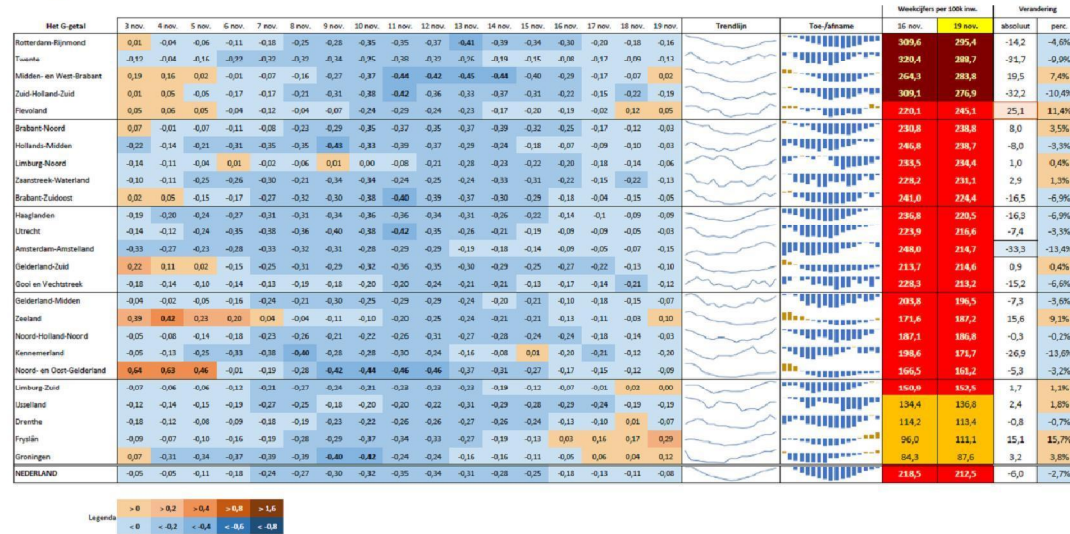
| Het G-getal | 3 nov. | 4 nov. | 5 nov. | 6 nov. | 7 nov. | 8 nov. | 9 nov. | 10 nov. | 11 nov. | 12 nov. | 13 nov. | 14 nov. | 15 nov. | 16 nov. | 17 nov. | 18 nov. | 19 nov. | Trendlijn | Toe-/afname | Weekcijfers per 100k inw. 16 nov. | 19 nov. | Verandering absoluut | perc. |
|---|---|---|---|---|---|---|---|---|---|---|---|---|---|---|---|---|---|---|---|---|---|---|---|
| Rotterdam-Rijnmond | 0,01 | -0,04 | -0,06 | -0,11 | -0,18 | -0,25 | -0,28 | -0,35 | -0,35 | -0,37 | -0,41 | -0,39 | -0,34 | -0,30 | -0,20 | -0,18 | -0,16 | | | 309,6 | 295,4 | -14,2 | -4,6% |
| Twente | -0,12 | -0,04 | -0,16 | -0,22 | -0,22 | -0,29 | -0,32 | -0,34 | -0,35 | -0,38 | -0,33 | -0,26 | -0,19 | -0,15 | -0,08 | -0,09 | -0,13 | | | 320,4 | 288,7 | -31,7 | -9,9% |
| Midden- en West-Brabant | 0,19 | 0,16 | 0,02 | -0,01 | -0,07 | -0,16 | -0,27 | -0,37 | -0,44 | -0,42 | -0,45 | -0,44 | -0,40 | -0,29 | -0,17 | -0,07 | 0,02 | | | 264,3 | 283,8 | 19,5 | 7,4% |
| Zuid-Holland-Zuid | 0,01 | 0,05 | -0,06 | -0,14 | -0,17 | -0,21 | -0,31 | -0,38 | -0,42 | -0,36 | -0,33 | -0,37 | -0,31 | -0,22 | -0,15 | -0,22 | -0,19 | | | 309,1 | 276,9 | -32,2 | -10,4% |
| Flevoland | 0,05 | 0,06 | 0,05 | -0,04 | -0,12 | -0,09 | -0,07 | -0,24 | -0,29 | -0,24 | -0,23 | -0,17 | -0,20 | -0,19 | -0,02 | 0,12 | 0,05 | | | 220,1 | 245,1 | 25,1 | 11,4% |
| Brabant-Noord | 0,07 | -0,01 | -0,07 | -0,11 | -0,08 | -0,23 | -0,29 | -0,35 | -0,37 | -0,35 | -0,37 | -0,39 | -0,32 | -0,25 | -0,17 | -0,12 | -0,03 | | | 230,8 | 238,8 | 8,0 | 3,5% |
| Hollands-Midden | -0,22 | -0,14 | -0,21 | -0,31 | -0,35 | -0,35 | -0,43 | -0,33 | -0,39 | -0,37 | -0,29 | -0,24 | -0,18 | -0,07 | -0,09 | -0,10 | -0,03 | | | 246,8 | 238,7 | -8,0 | -3,3% |
| Limburg-Noord | -0,02 | -0,04 | 0,01 | -0,02 | -0,06 | 0,01 | 0,00 | -0,08 | -0,21 | -0,28 | -0,23 | -0,22 | -0,30 | -0,18 | -0,14 | -0,06 | | | | 233,5 | 234,4 | 1,0 | 0,4% |
| Zaanstreek-Waterland | -0,10 | -0,11 | -0,25 | -0,26 | -0,30 | -0,21 | -0,34 | -0,34 | -0,24 | -0,25 | -0,24 | -0,33 | -0,31 | -0,22 | -0,15 | -0,22 | -0,13 | | | 228,2 | 231,1 | 2,9 | 1,3% |
| Brabant-Zuidoost | 0,02 | 0,05 | -0,15 | -0,17 | -0,27 | -0,32 | -0,30 | -0,38 | -0,40 | -0,39 | -0,37 | -0,30 | -0,29 | -0,18 | -0,04 | -0,15 | -0,05 | | | 241,0 | 224,4 | -16,5 | -6,9% |
| Haaglanden | -0,19 | -0,20 | -0,24 | -0,27 | -0,31 | -0,31 | -0,34 | -0,38 | -0,36 | -0,34 | -0,31 | -0,26 | -0,22 | -0,14 | -0,1 | -0,09 | -0,05 | | | 236,8 | 220,5 | -16,3 | -6,9% |
| Utrecht | -0,14 | -0,12 | -0,24 | -0,35 | -0,38 | -0,36 | -0,40 | -0,38 | -0,42 | -0,35 | -0,26 | -0,21 | -0,19 | -0,09 | -0,09 | -0,05 | -0,03 | | | 223,9 | 216,6 | -7,4 | -3,3% |
| Amsterdam-Amstelland | -0,33 | -0,27 | -0,23 | -0,28 | -0,33 | -0,32 | -0,31 | -0,28 | -0,29 | -0,29 | -0,19 | -0,18 | -0,14 | -0,09 | -0,05 | -0,07 | -0,15 | | | 248,0 | 214,7 | -33,3 | -13,4% |
| Gelderland-Zuid | 0,22 | 0,11 | 0,02 | -0,15 | -0,25 | -0,31 | -0,29 | -0,32 | -0,36 | -0,35 | -0,30 | -0,29 | -0,25 | -0,27 | -0,22 | -0,13 | -0,10 | | | 213,7 | 214,6 | 0,9 | 0,4% |
| Gooi en Vechtstreek | -0,18 | -0,14 | -0,10 | -0,14 | -0,13 | -0,19 | -0,18 | -0,20 | -0,20 | -0,24 | -0,21 | -0,21 | -0,13 | -0,17 | -0,14 | -0,21 | -0,12 | | | 228,3 | 213,2 | -15,2 | -6,6% |
| Gelderland-Midden | -0,04 | -0,02 | -0,05 | -0,16 | -0,24 | -0,21 | -0,30 | -0,31 | -0,25 | -0,29 | -0,24 | -0,20 | -0,21 | -0,10 | -0,18 | -0,15 | -0,07 | | | 203,8 | 196,5 | -7,3 | -3,6% |
| Zeeland | 0,39 | 0,42 | 0,23 | 0,20 | 0,04 | -0,04 | -0,11 | -0,10 | -0,20 | -0,25 | -0,24 | -0,21 | -0,21 | -0,13 | -0,11 | -0,08 | 0,10 | | | 171,6 | 187,2 | 15,6 | 9,1% |
| Noord-Holland-Noord | -0,05 | -0,08 | -0,14 | -0,18 | -0,22 | -0,18 | -0,26 | -0,21 | -0,22 | -0,26 | -0,31 | -0,27 | -0,28 | -0,24 | -0,24 | -0,18 | -0,03 | | | 187,1 | 186,8 | -0,3 | -0,2% |
| Kennemerland | -0,05 | -0,13 | -0,25 | -0,33 | -0,38 | -0,40 | -0,28 | -0,28 | -0,30 | -0,34 | -0,16 | -0,08 | 0,01 | -0,20 | -0,21 | -0,12 | -0,30 | | | 198,6 | 171,7 | -26,9 | -13,6% |
| Noord- en Oost-Gelderland | 0,64 | 0,63 | 0,46 | -0,01 | -0,19 | -0,28 | -0,42 | -0,44 | -0,46 | -0,46 | -0,37 | -0,31 | -0,27 | -0,17 | -0,15 | -0,19 | -0,14 | | | 166,5 | 161,2 | -5,3 | -3,2% |
| Limburg-Zuid | -0,07 | -0,06 | -0,06 | -0,12 | -0,21 | -0,27 | -0,30 | -0,24 | -0,21 | -0,23 | -0,23 | -0,19 | -0,12 | -0,07 | -0,01 | 0,02 | 0,00 | | | 150,0 | 153,5 | 1,7 | 1,1% |
| IJsselland | -0,12 | -0,14 | -0,15 | -0,19 | -0,27 | -0,25 | -0,18 | -0,20 | -0,20 | -0,22 | -0,31 | -0,29 | -0,28 | -0,29 | -0,24 | -0,19 | -0,19 | | | 134,4 | 136,8 | 2,4 | 1,8% |
| Drenthe | -0,18 | -0,12 | -0,08 | -0,09 | -0,18 | -0,19 | -0,23 | -0,22 | -0,26 | -0,26 | -0,27 | -0,26 | -0,24 | -0,13 | -0,10 | 0,01 | -0,07 | | | 114,2 | 113,4 | -0,8 | -0,7% |
| Fryslân | -0,09 | -0,07 | -0,10 | -0,16 | -0,19 | -0,28 | -0,29 | -0,37 | -0,34 | -0,33 | -0,27 | -0,19 | -0,13 | 0,03 | 0,16 | 0,17 | 0,29 | | | 96,0 | 111,1 | 15,1 | 15,7% |
| Groningen | 0,07 | -0,31 | -0,34 | -0,37 | -0,39 | -0,39 | -0,40 | -0,42 | -0,24 | -0,24 | -0,16 | -0,16 | -0,11 | -0,05 | 0,06 | 0,04 | 0,12 | | | 84,3 | 87,6 | 3,2 | 3,8% |
| NEDERLAND | -0,05 | -0,05 | -0,11 | -0,18 | -0,24 | -0,27 | -0,30 | -0,32 | -0,35 | -0,34 | -0,31 | -0,28 | -0,25 | -0,18 | -0,13 | -0,11 | -0,08 | | | 218,5 | 212,5 | -6,0 | -2,7% |

Legenda
| > 0 | > 0,2 | > 0,4 | > 0,8 | > 1,6 |
|---|---|---|---|---|
| < 0 | < -0,2 | < -0,4 | < -0,6 | < -0,8 |